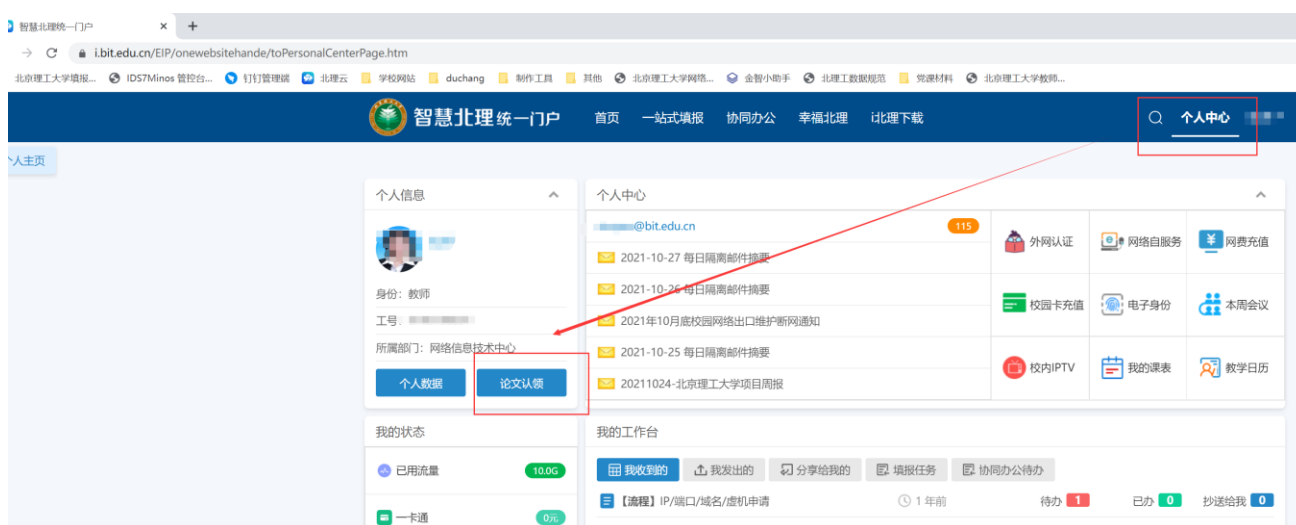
智慧北理统一门户 × +

i.bit.edu.cn/EIP/onewebsitehande/toPersonalCenterPage.htm

北京理工大学填报... IDS7Minos 管控台... 钉钉管理端 北理云 学校网站 duchang 制作工具 其他 北京理工大学网络... 金智小助手 北理工数据规范 党课材料 北京理工大学教师...

智慧北理统一门户 首页 一站式填报 协同办公 幸福北理 i北理下载 个人中心

人主页

个人信息

身份：教师

工号：

所属部门：网络信息技术中心

个人数据 论文认领

个人中心

@bit.edu.cn 115

2021-10-27 每日隔离邮件摘要

2021-10-26 每日隔离邮件摘要

2021年10月底校园网络出口维护断网通知

2021-10-25 每日隔离邮件摘要

20211024-北京理工大学项目周报

外网认证 网络自服务 网费充值

校园卡充值 电子身份 本周会议

校内IPTV 我的课表 教学日历

我的状态

已用流量 10.0G

一卡通 0元

我的工作台

我收到的 我发出的 分享给我的 填报任务 协同办公待办

【流程】IP/端口/域名/虚机申请 1 年前 待办 1 已办 0 抄送给我 0